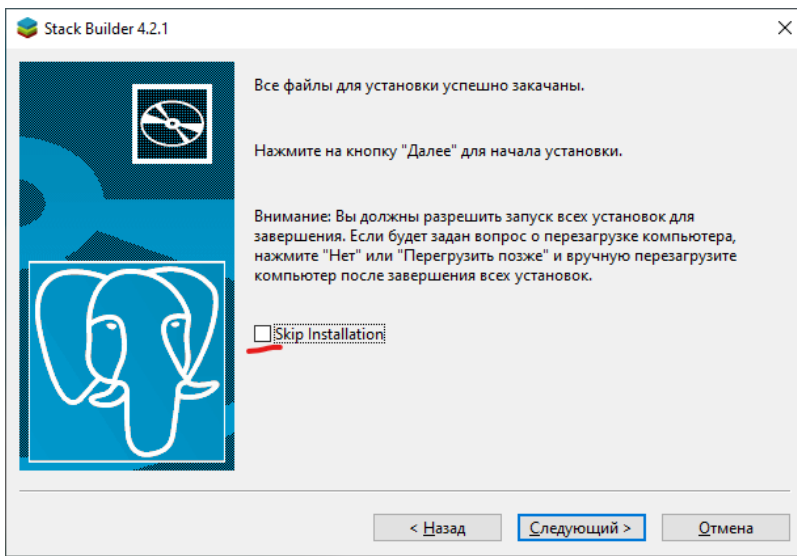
Stack Builder 4.2.1

Все файлы для установки успешно закачаны.

Нажмите на кнопку "Далее" для начала установки.

Внимание: Вы должны разрешить запуск всех установок для завершения. Если будет задан вопрос о перезагрузке компьютера, нажмите "Нет" или "Перегрузить позже" и вручную перезагрузите компьютер после завершения всех установок.

Skip Installation

< Назад Следующий > Отмена